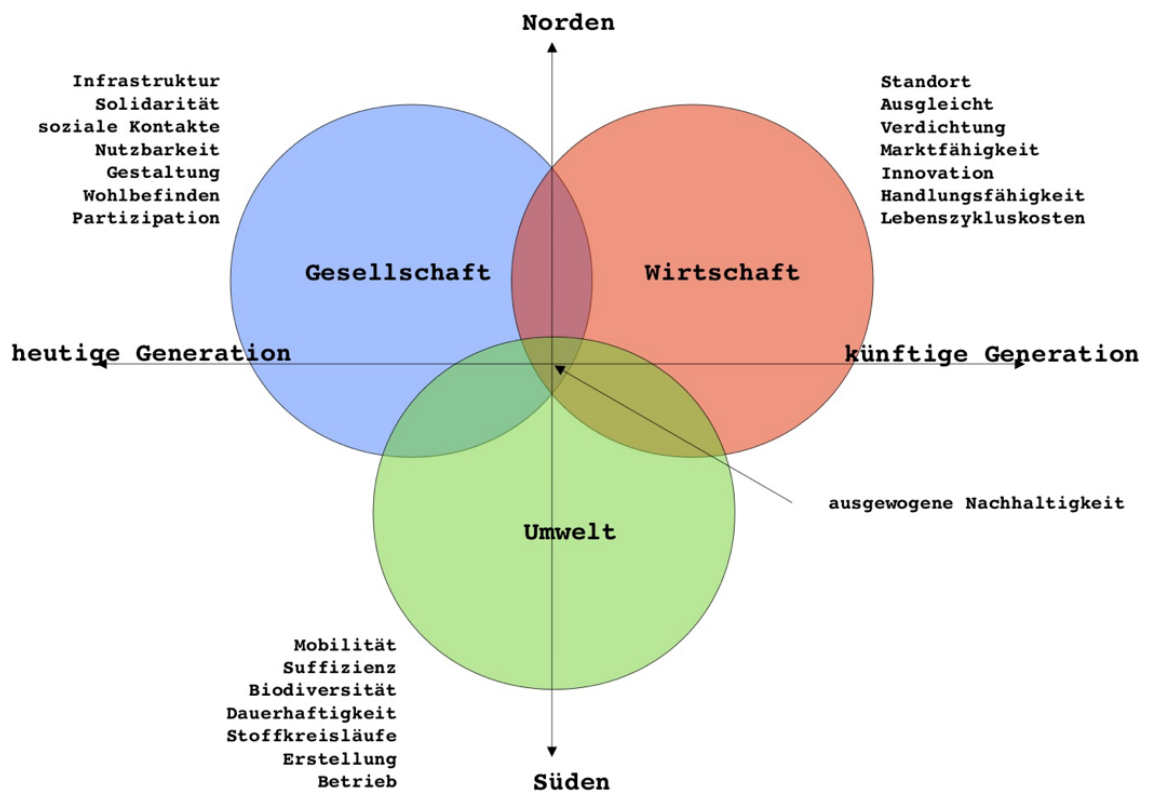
Norden

Infrastruktur
Solidarität
soziale Kontakte
Nutzbarkeit
Gestaltung
Wohlbefinden
Partizipation

Standort
Ausgleicht
Verdichtung
Marktfähigkeit
Innovation
Handlungsfähigkeit
Lebenszykluskosten

Gesellschaft

Wirtschaft

heutige Generation

künftige Generation

ausgewogene Nachhaltigkeit

Umwelt

Mobilität
Suffizienz
Biodiversität
Dauerhaftigkeit
Stoffkreisläufe
Erstellung
Betrieb

Süden